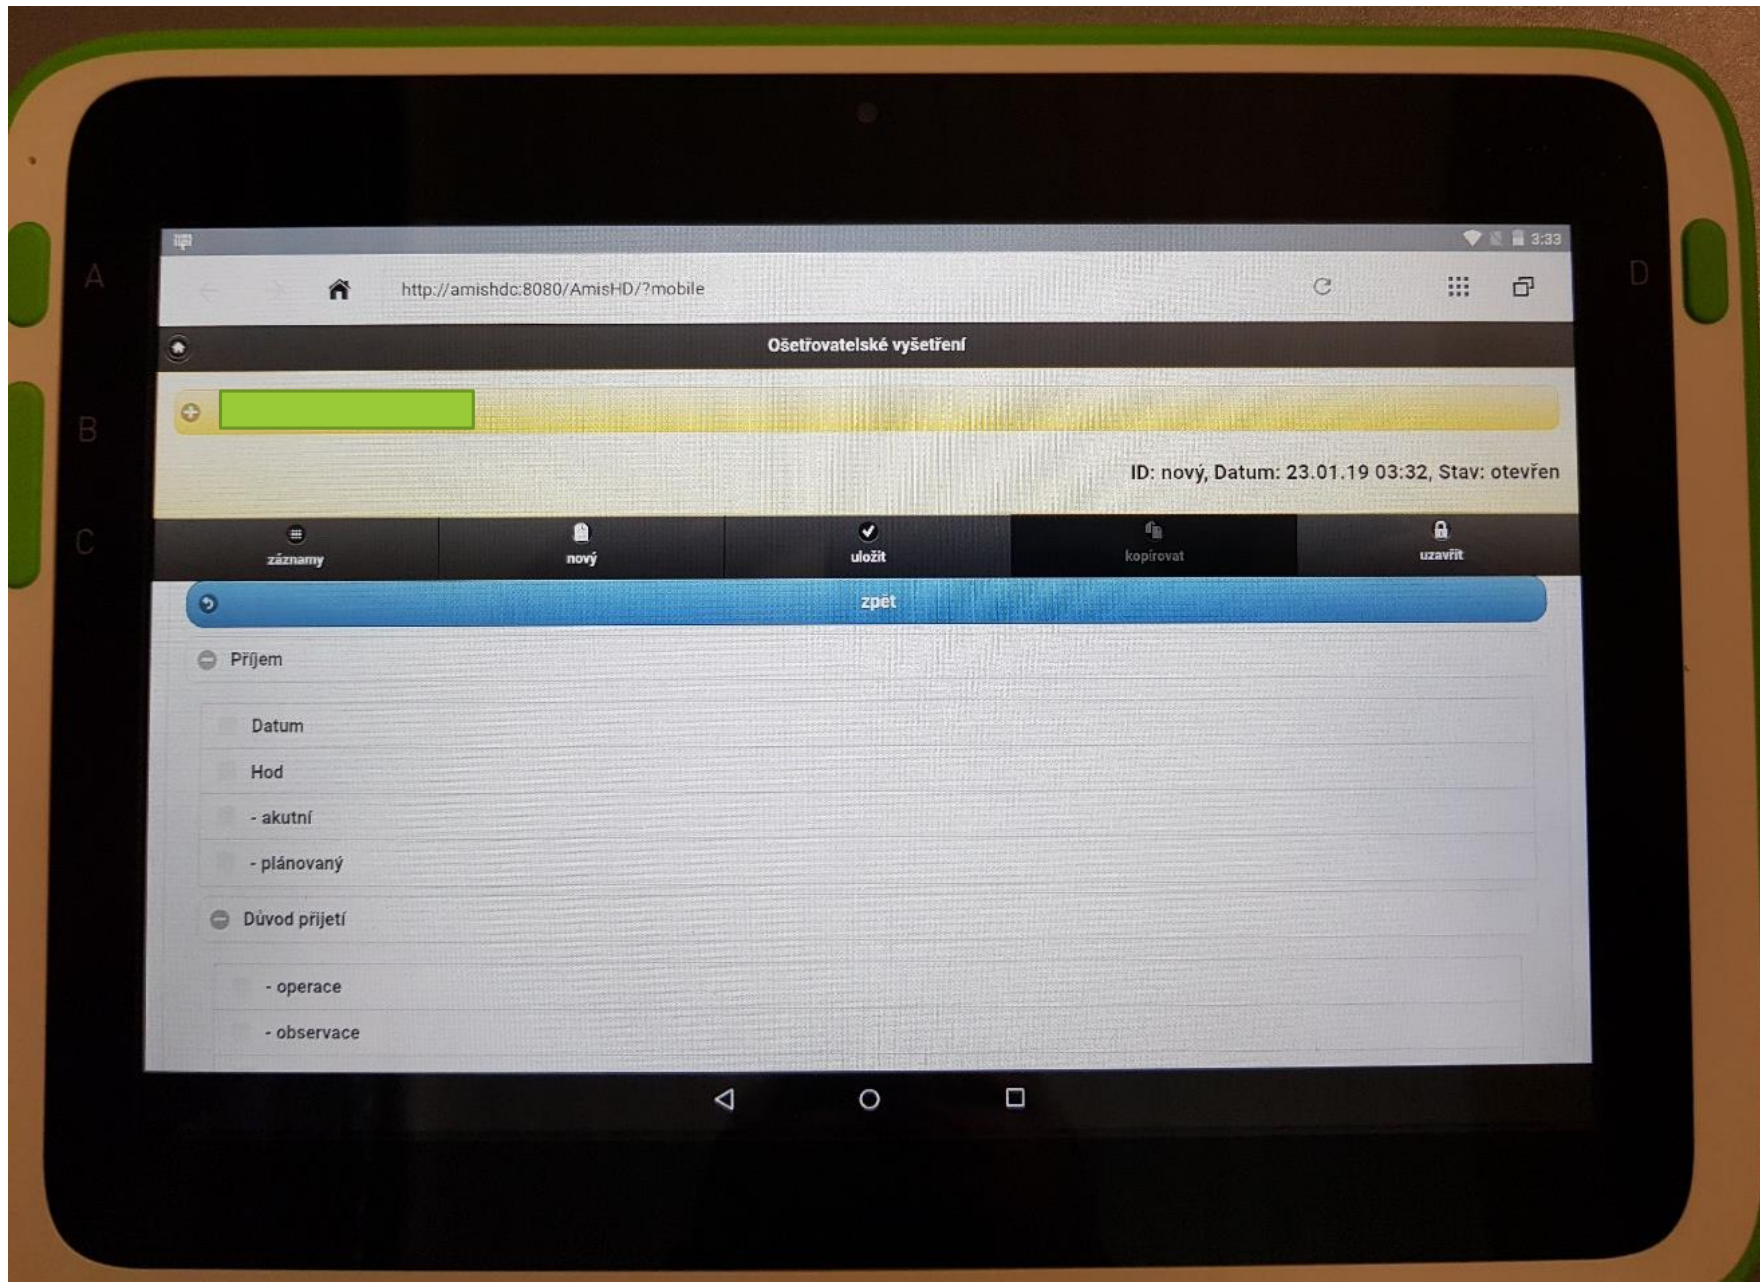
A
B
C
D

3:33

http://amishdc:8080/AmisHD/?mobile

Ošetřovatelské vyšetření

ID: nový, Datum: 23.01.19 03:32, Stav: otevřen

záznamy
nový
uložit
kopírovat
uzavřít

zpět

Příjem

Datum
Hod
- akutní
- plánovaný

Důvod přijetí

- operace
- observace